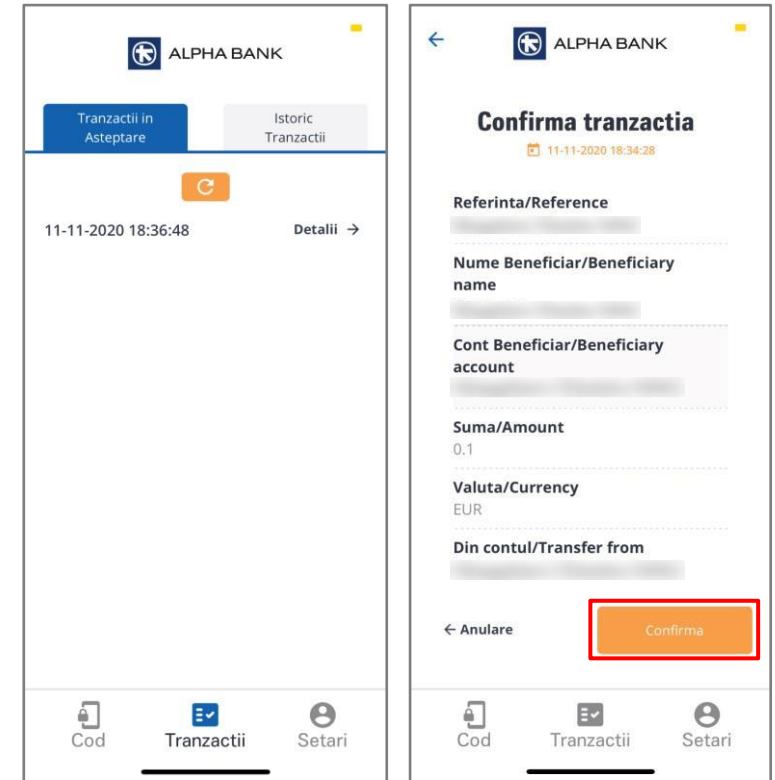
ALPHA BANK

Tranzactii in Asteptare

Istoric Tranzactii

11-11-2020 18:36:48

Detalii →

Cod

Tranzactii

Setari

←

ALPHA BANK

Confirma tranzactia

11-11-2020 18:34:28

Referinta/Reference

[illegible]

Nume Beneficiar/Beneficiary name

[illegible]

Cont Beneficiar/Beneficiary account

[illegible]

Suma/Amount

0.1

Valuta/Currency

EUR

Din contul/Transfer from

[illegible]

← Anulare

Confirma

Cod

Tranzactii

Setari